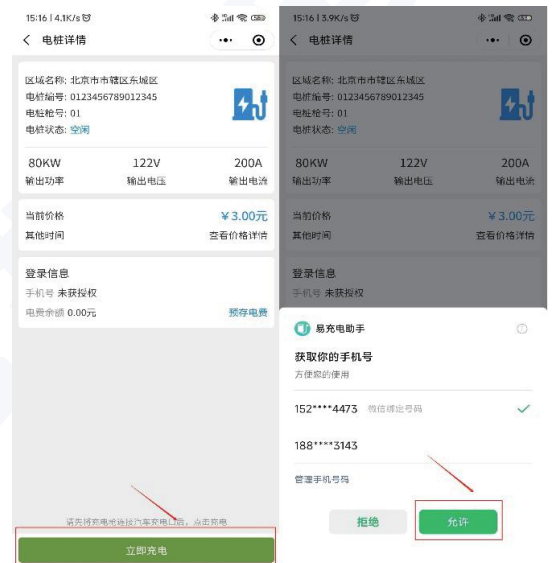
15:16 | 4.1K/s

电桩详情

区域名称: 北京市市辖区东城区
电桩编号: 0123456789012345
电桩枪号: 01
电桩状态: 空闲

80KW
输出功率

122V
输出电压

200A
输出电流

当前价格
¥3.00元
其他时间
查看价格详情

登录信息
手机号 未获授权
电费余额 0.00元
预存电费

请先将充电枪连接汽车充电口后,点击充电

立即充电

15:16 | 3.9K/s

电桩详情

区域名称: 北京市市辖区东城区
电桩编号: 0123456789012345
电桩枪号: 01
电桩状态: 空闲

80KW
输出功率

122V
输出电压

200A
输出电流

当前价格
¥3.00元
其他时间
查看价格详情

登录信息
手机号 未获授权

易充电助手

获取你的手机号
方便你的使用

152****4473 微信绑定号码

188****3143

管理手机号码

拒绝

允许